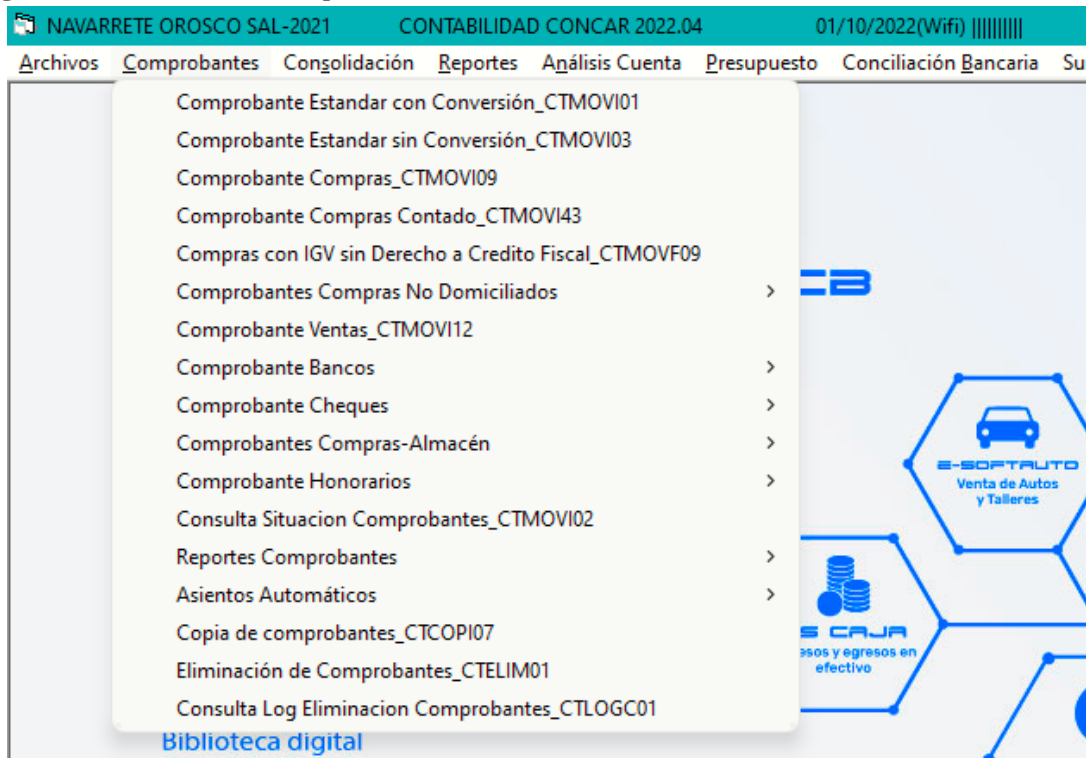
NAVARRETE OROSCO SAL-2021 CONTABILIDAD CONCAR 2022.04 01/10/2022(Wifi) |||||||||

Archivos Comprobantes Consolidación Reportes Análisis Cuenta Presupuesto Conciliación Bancaria Su

Comprobante Estandar con Conversión_CTMOVI01
Comprobante Estandar sin Conversión_CTMOVI03
Comprobante Compras_CTMOVI09
Comprobante Compras Contado_CTMOVI43
Compras con IGV sin Derecho a Credito Fiscal_CTMOVF09
Comprobantes Compras No Domiciliados
Comprobante Ventas_CTMOVI12
Comprobante Bancos
Comprobante Cheques
Comprobantes Compras-Almacén
Comprobante Honorarios
Consulta Situacion Comprobantes_CTMOVI02
Reportes Comprobantes
Asientos Automáticos
Copia de comprobantes_CTCOPI07
Eliminación de Comprobantes_CTELIM01
Consulta Log Eliminacion Comprobantes_CTLOGC01

CB

E-SOFTAUTO
Venta de Autos y Talleres

S CAJA
esos y egresos en efectivo

Biblioteca digital